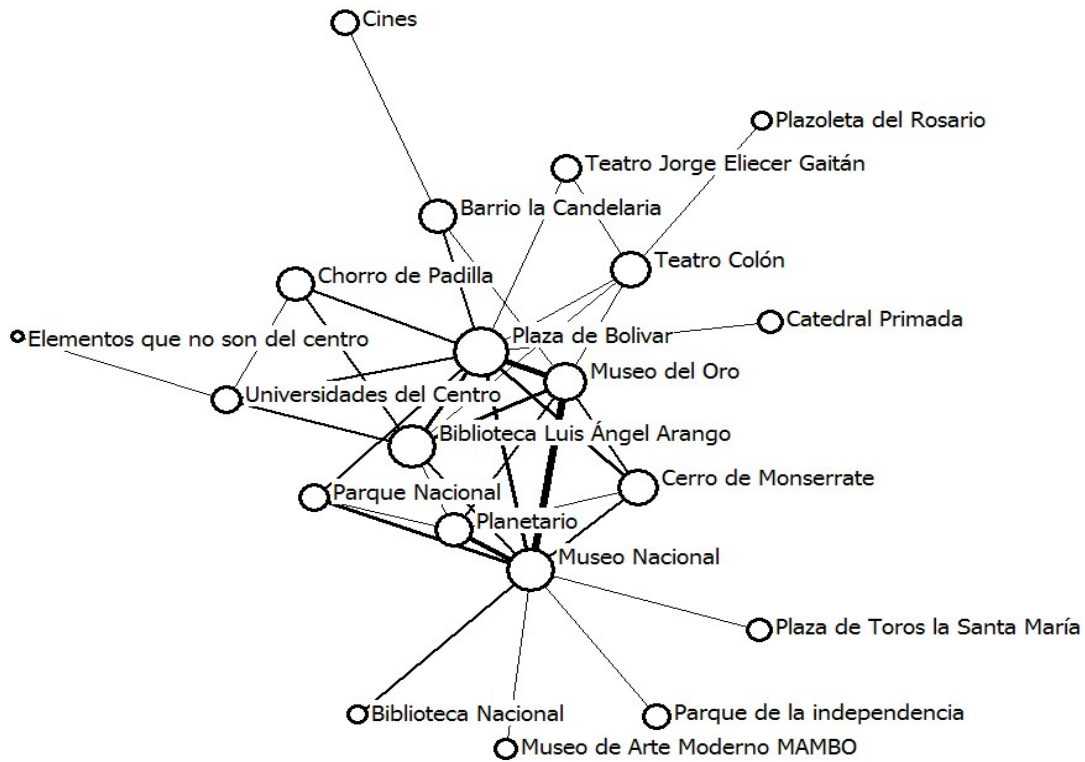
Cines

Plazoleta del Rosario

Teatro Jorge Eliecer Gaitán

Barrio la Candelaria

Teatro Colón

Chorro de Padilla

Catedral Primada

Elementos que no son del centro

Plaza de Bolivar

Museo del Oro

Universidades del Centro

Biblioteca Luis Ángel Arango

Cerro de Monserrate

Parque Nacional

Planetario

Museo Nacional

Plaza de Toros la Santa María

Biblioteca Nacional

Parque de la independencia

Museo de Arte Moderno MAMBO